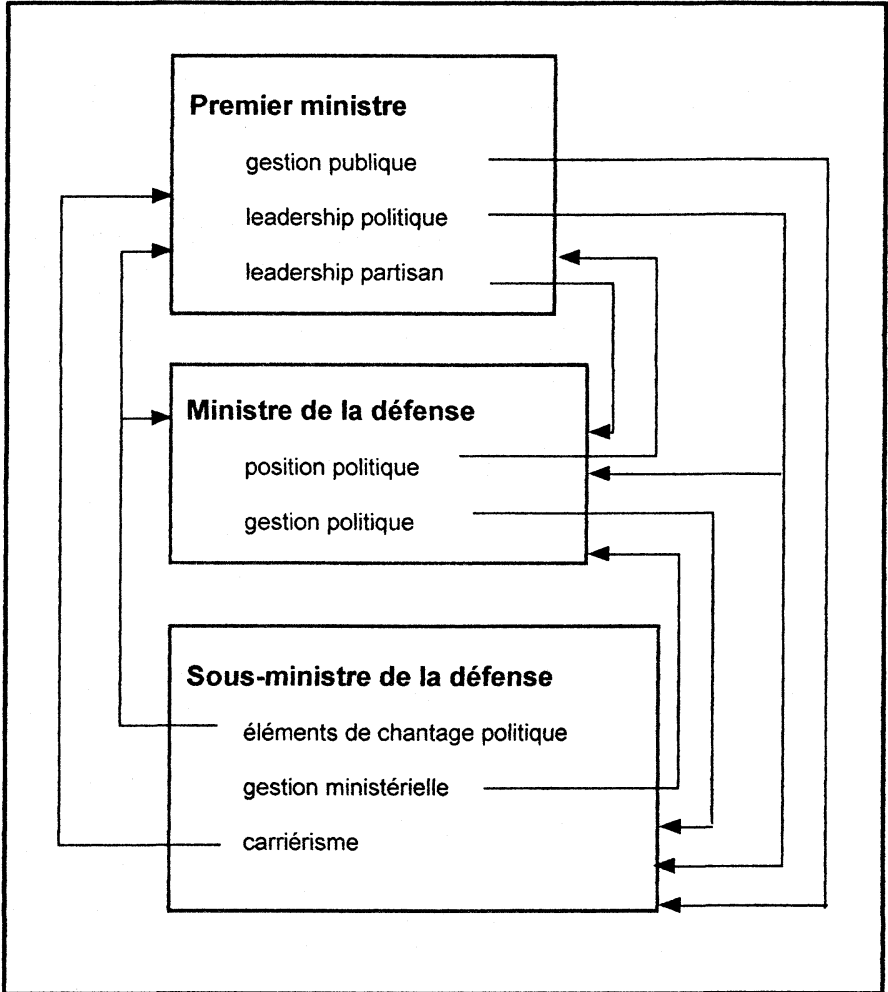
Premier ministre

gestion publique

leadership politique

leadership partisan

Ministre de la défense

position politique

gestion politique

Sous-ministre de la défense

éléments de chantage politique

gestion ministérielle

carriérisme